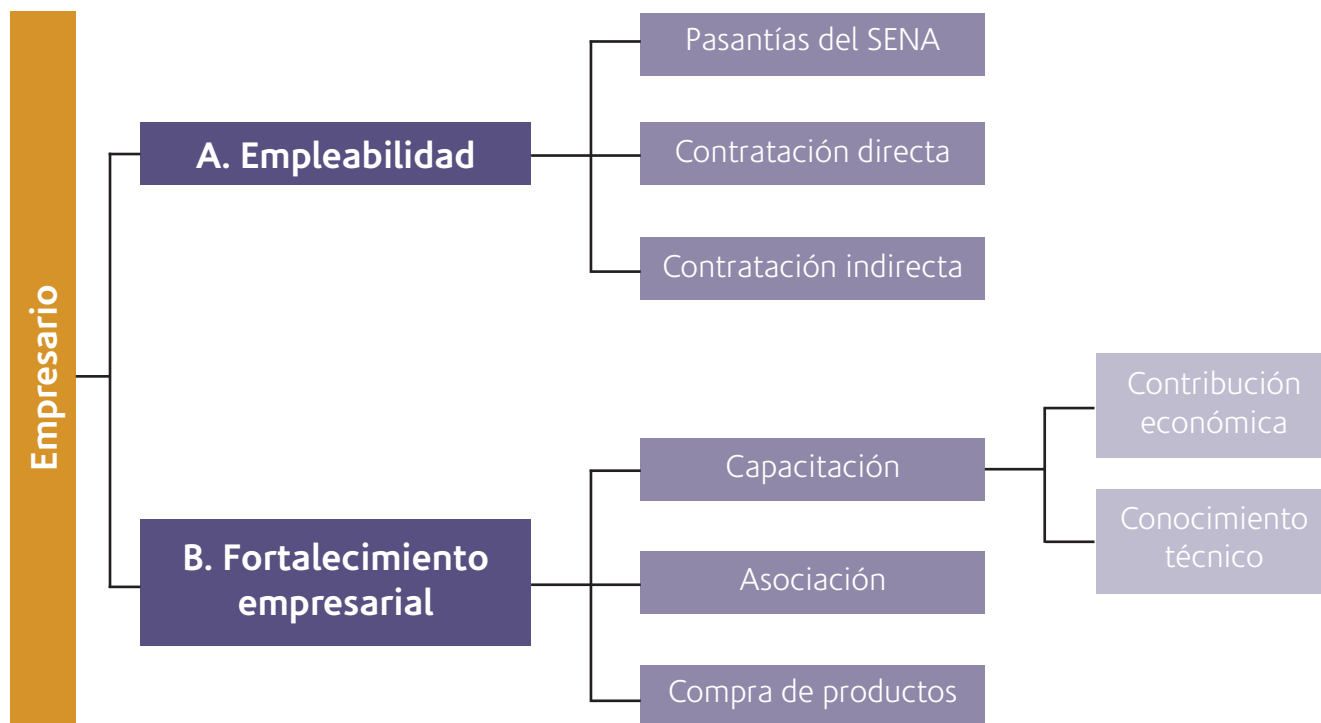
Empresario

A. Empleabilidad

Pasantías del SENA

Contratación directa

Contratación indirecta

B. Fortalecimiento empresarial

Capacitación

Contribución económica

Conocimiento técnico

Asociación

Compra de productos